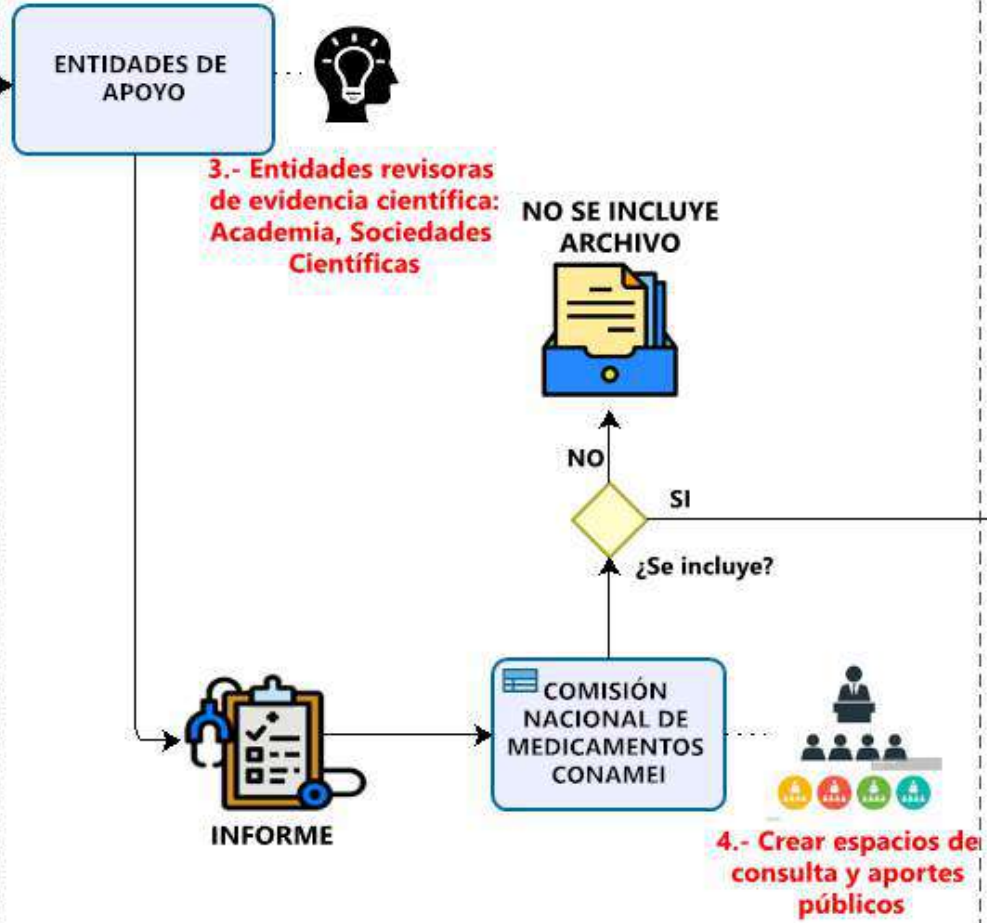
ENTIDADES DE APOYO

3.- Entidades revisoras de evidencia científica: Academia, Sociedades Científicas

NO SE INCLUYE ARCHIVO

NO

SI

¿Se incluye?

INFORME

COMISIÓN NACIONAL DE MEDICAMENTOS CONAMEI

4.- Crear espacios de consulta y aportes públicos